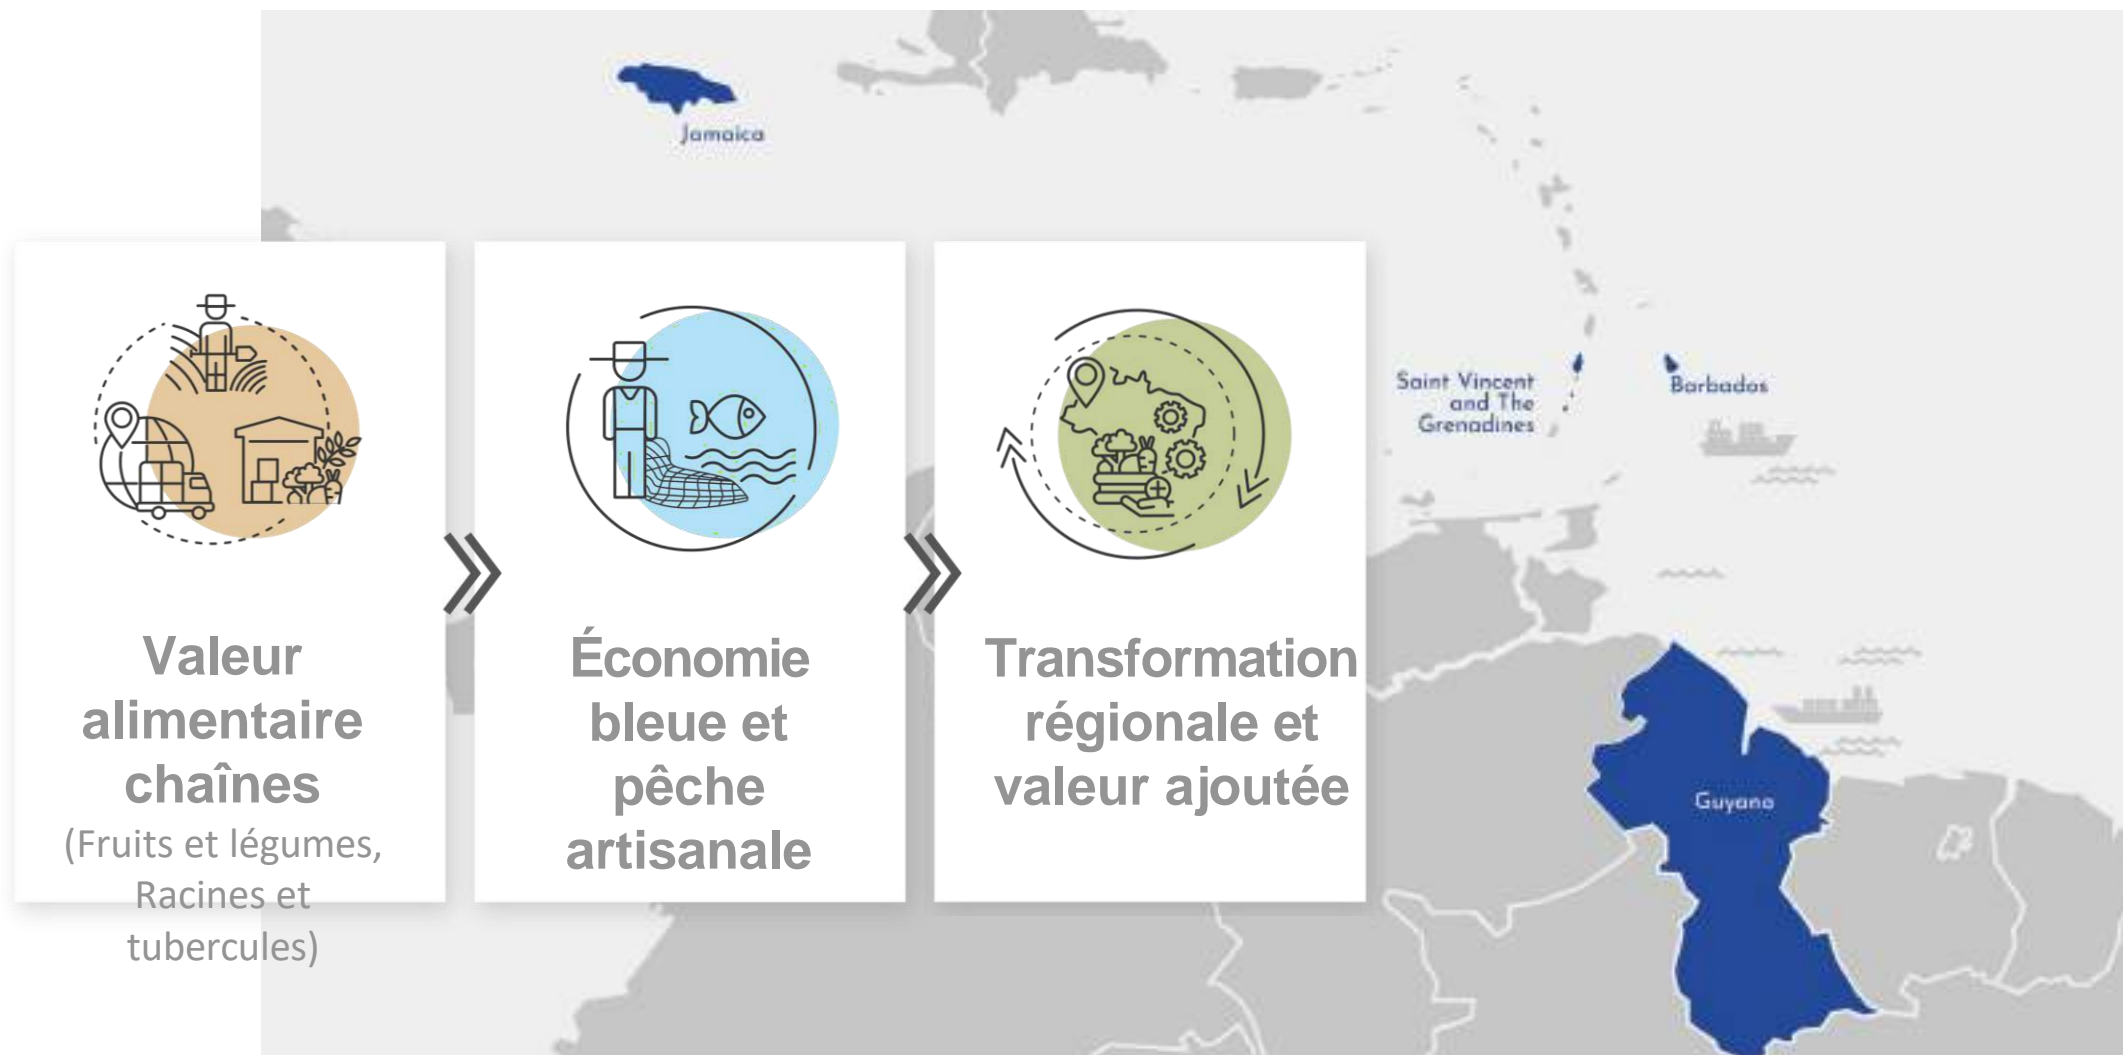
Jamaica

Saint Vincent and The Grenadines

Barbados

Guyana

Valeur alimentaire chaînes
(Fruits et légumes, Racines et tubercules)

Économie bleue et pêche artisanale

Transformation régionale et valeur ajoutée